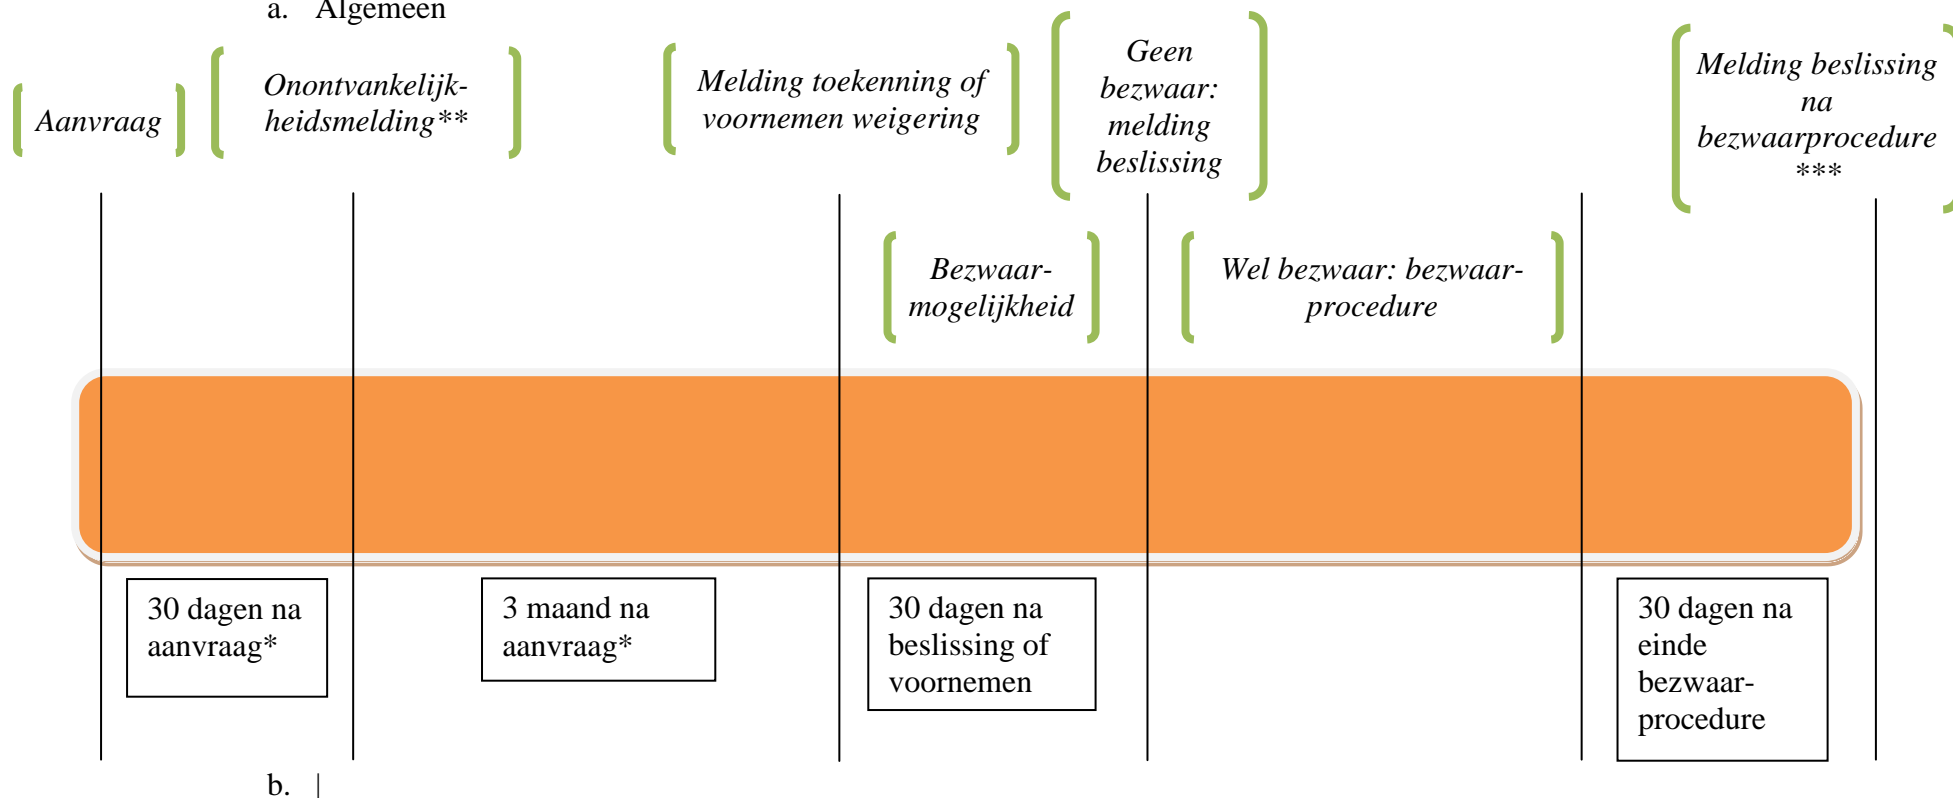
a. Algemeen

Aanvraag

Onontvankelijkheidsmelding**

Melding toekenning of voornemen weigering

Geen bezwaar: melding beslissing

Melding beslissing na bezwaarprocedure ***

Bezwaarmogelijkheid

Wel bezwaar: bezwaarprocedure

30 dagen na aanvraag*

3 maand na aanvraag*

30 dagen na beslissing of voornemen

30 dagen na einde bezwaarprocedure

b.